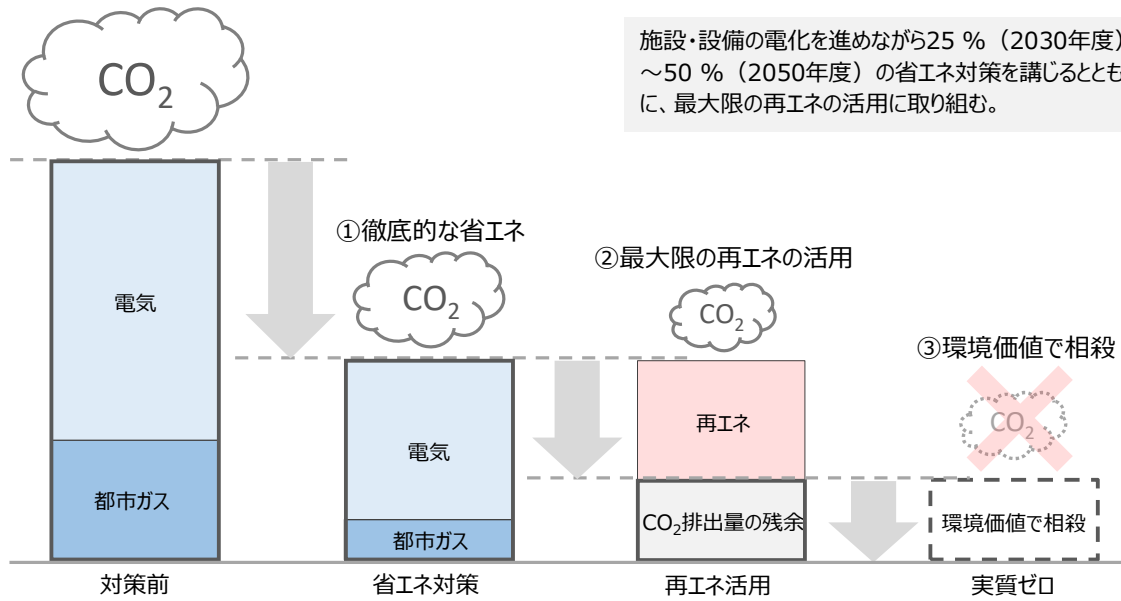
施設・設備の電化を進めながら25 %（2030年度）～50 %（2050年度）の省エネ対策を講じるとともに、最大限の再エネの活用に取り組む。

$CO_2$

①徹底的な省エネ

$CO_2$

②最大限の再エネの活用

$CO_2$

③環境価値で相殺

$CO_2$

電気

都市ガス

電気

都市ガス

再エネ

$CO_2$排出量の残余

環境価値で相殺

対策前

省エネ対策

再エネ活用

実質ゼロ